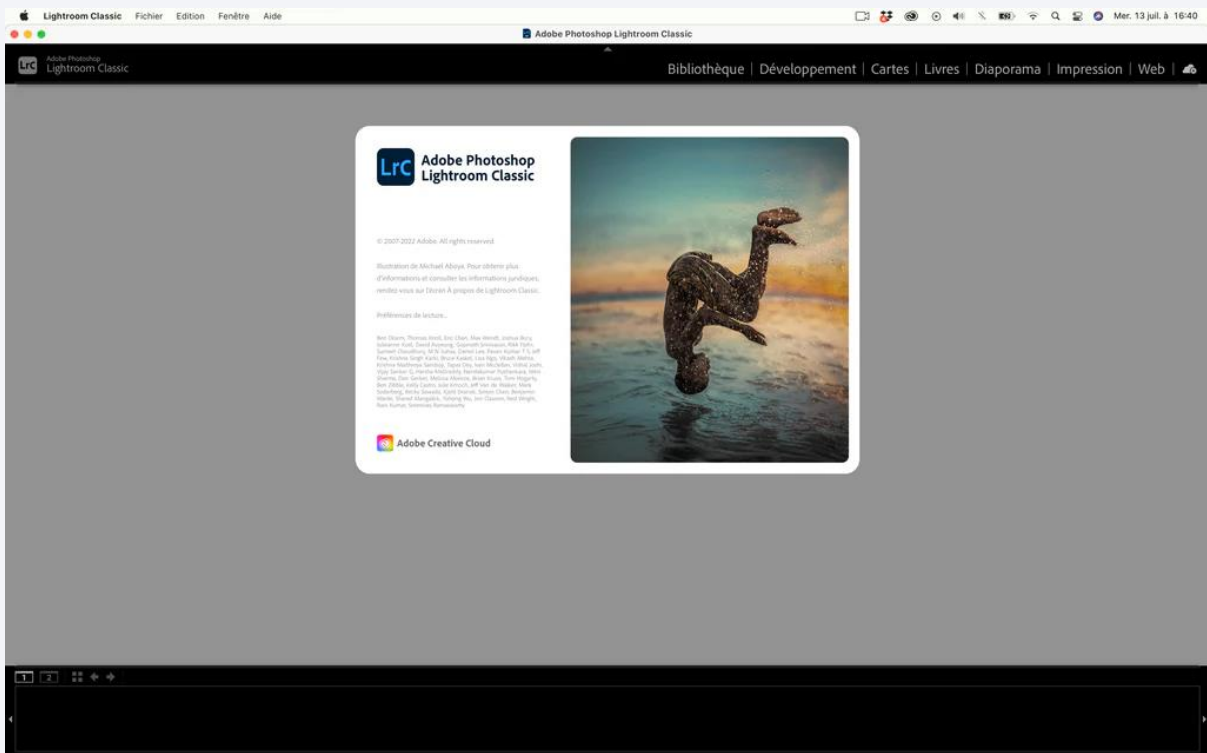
Lightroom Classic Fichier Edition Fenêtre Aide

Mer. 13 juil. à 16:40

Adobe Photoshop Lightroom Classic

LrC Adobe Photoshop Lightroom Classic

Bibliothèque | Développement | Cartes | Livres | Diaporama | Impression | Web |

LrC Adobe Photoshop Lightroom Classic

© 2007-2022 Adobe. All rights reserved.

Illustration de Michael Aboya. Pour obtenir plus d'informations et consulter les informations juridiques, rendez-vous sur l'écran À propos de Lightroom Classic.

Préférences de lecture...

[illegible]

Adobe Creative Cloud

1 2